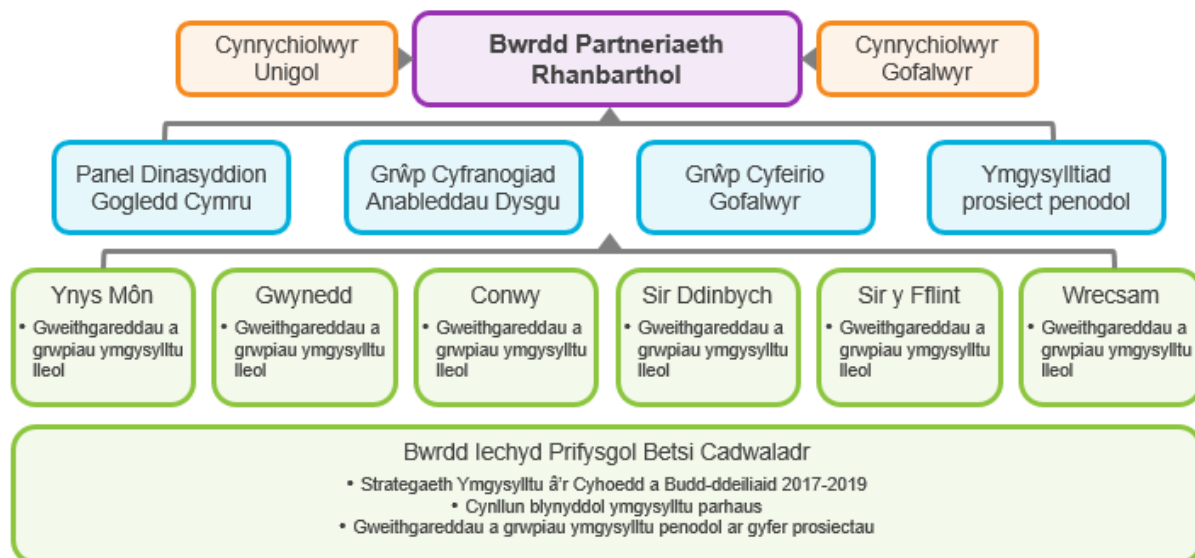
Cynrychiolwyr Unigol

Bwrdd Partneriaeth Rhanbarthol

Cynrychiolwyr Gofalwyr

Panel Dinasyddion Gogledd Cymru

Grŵp Cyfranogiad Anableddau Dysgu

Grŵp Cyfeirio Gofalwyr

Ymgysylltiad prosiect penodol

Ynys Môn
• Gweithgareddau a grwpiau ymgysylltu lleol

Gwynedd
• Gweithgareddau a grwpiau ymgysylltu lleol

Conwy
• Gweithgareddau a grwpiau ymgysylltu lleol

Sir Ddinbych
• Gweithgareddau a grwpiau ymgysylltu lleol

Sir y Fflint
• Gweithgareddau a grwpiau ymgysylltu lleol

Wrecsam
• Gweithgareddau a grwpiau ymgysylltu lleol

Bwrdd Iechyd Prifysgol Betsi Cadwaladr
• Strategaeth Ymgysylltu â'r Cyhoedd a Budd-ddeiliaid 2017-2019
• Cynllun blynyddol ymgysylltu parhaus
• Gweithgareddau a grwpiau ymgysylltu penodol ar gyfer prosiectau